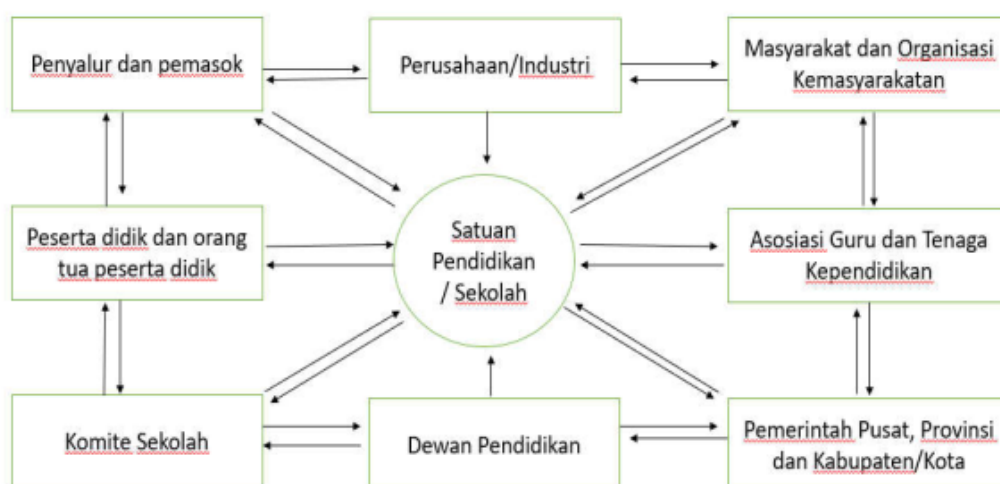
Penyalur dan pemasok

Perusahaan/Industri

Masyarakat dan Organisasi Kemasyarakatan

Peserta didik dan orang tua peserta didik

Satuan Pendidikan / Sekolah

Asosiasi Guru dan Tenaga Kependidikan

Komite Sekolah

Dewan Pendidikan

Pemerintah Pusat, Provinsi dan Kabupaten/Kota